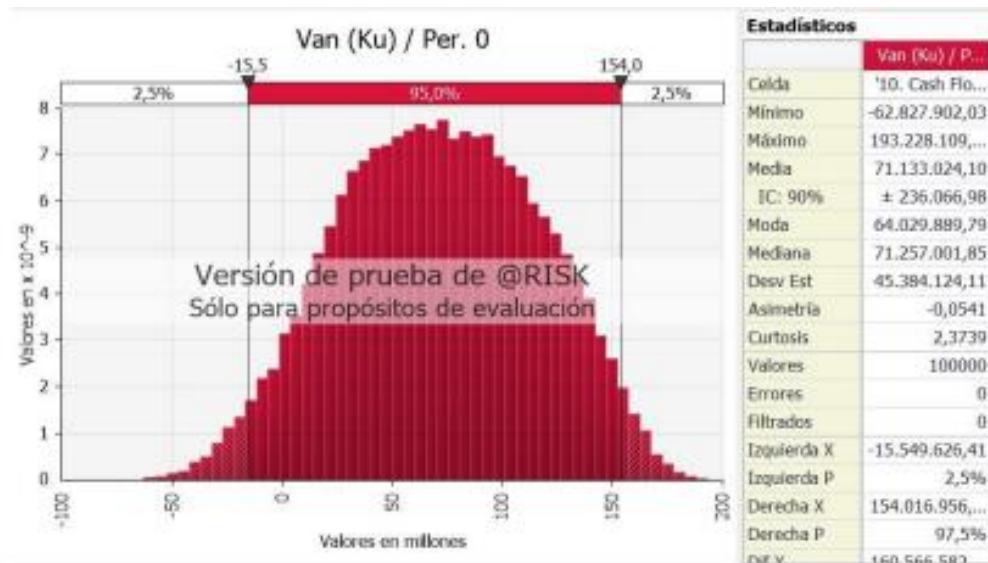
Van (Ku) / Per. 0

-15,5
154,0

2,5%
95,0%
2,5%

Valores en x 10^-9

8
7
6
5
4
3
2
1
0

-100
-50
0
50
100
150
200

Valores en millones

Versión de prueba de @RISK
Sólo para propósitos de evaluación

Estadísticos

| | Van (Ku) / P... |
|---|---|
| Celda | '10. Cash Flo... |
| Mínimo | -62.827.902,03 |
| Máximo | 193.228.109,... |
| Media | 71.133.024,10 |
| IC: 90% | ± 236.066,98 |
| Moda | 64.029.889,79 |
| Mediana | 71.257.001,85 |
| Desv Est | 45.384.124,11 |
| Asimetría | -0,0541 |
| Curtosis | 2,3739 |
| Valores | 100000 |
| Errores | 0 |
| Filtrados | 0 |
| Izquierda X | -15.549.626,41 |
| Izquierda P | 2,5% |
| Derecha X | 154.016.956,... |
| Derecha P | 97,5% |
| Dif X | 169.566.582... |